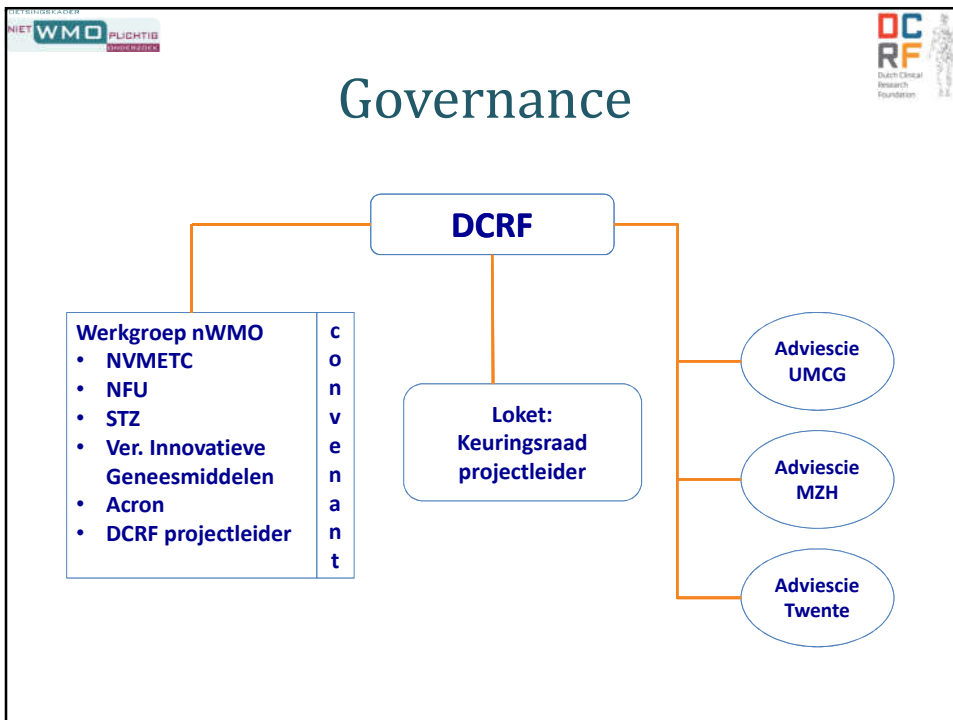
TOETSINGSKADER NIET WMO PLICHTIG ONDERZOEK

DCRF Dutch Clinical Research Foundation

Governance

DCRF

Werkgroep nWMO
• NVMETC
• NFU
• STZ
• Ver. Innovatieve Geneesmiddelen
• Acron
• DCRF projectleider

c o n v e n a n t

Loket: Keuringsraad projectleider

Adviescie UMCG

Adviescie MZH

Adviescie Twente